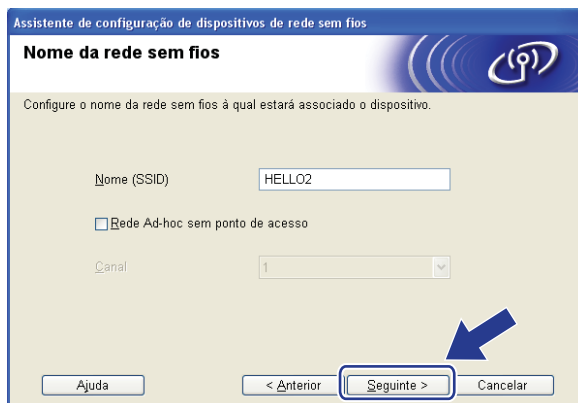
Assistente de configuração de dispositivos de rede sem fios

Nome da rede sem fios

Configure o nome da rede sem fios à qual estará associado o dispositivo.

Nome (SSID) HELLO2

Rede Ad-hoc sem ponto de acesso

Canal 1

Ajuda

< Anterior

Seguinte >

Cancelar